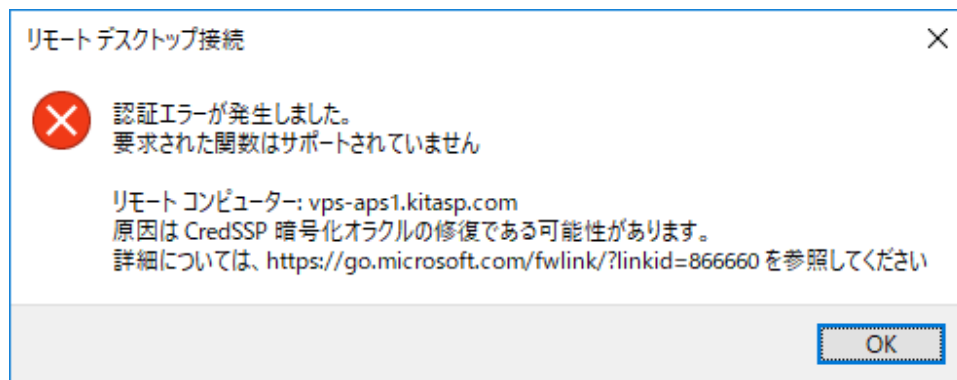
リモート デスクトップ接続

認証エラーが発生しました。
要求された関数はサポートされていません

リモート コンピューター: vps-aps1.kitasp.com
原因は CredSSP 暗号化オラクルの修復である可能性があります。
詳細については、https://go.microsoft.com/fwlink/?linkid=866660 を参照してください

OK